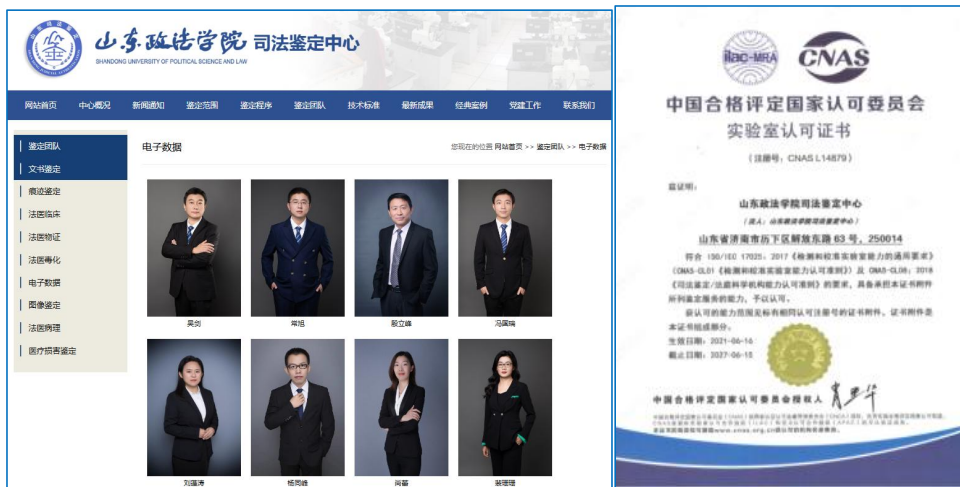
山东政法学院 司法鉴定中心
SHANDONG UNIVERSITY OF POLITICAL SCIENCE AND LAW

网站首页 中心概况 新闻通知 鉴定范围 鉴定程序 鉴定团队 技术标准 最新成果 经典案例 党建工作 联系我们

鉴定团队
文书鉴定
痕迹鉴定
法医临床
法医物证
法医毒化
电子数据
图像鉴定
法医病理
医疗损害鉴定

电子数据

您现在的位置 网站首页 >> 鉴定团队 >> 电子数据

吴剑 常旭 殷立峰 冯国瑞

刘蕴涛 杨同峰 尚蕾 谢理理

ilac-MRA CNAS

中国合格评定国家认可委员会
实验室认可证书
(注册号: CNAS L14879)

兹证明:
山东政法学院司法鉴定中心
(法人: 山东政法学院司法鉴定中心)
山东省济南市历下区解放东路 63 号, 250014

符合 ISO/IEC 17025: 2017《检测和校准实验室能力的通用要求》(CNAS-CL01《检测和校准实验室能力认可准则》)及 CNAS-CL08: 2018《司法鉴定/法庭科学机构能力认可准则》的要求,具备承担本证书附件所列鉴定服务的能力,予以认可。

获认可的能力范围见标有相同认可注册号的证书附件,证书附件是本证书组成部分。

生效日期: 2021-06-16
截止日期: 2027-06-15

中国合格评定国家认可委员会授权人

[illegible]
www.cnas.org.cn